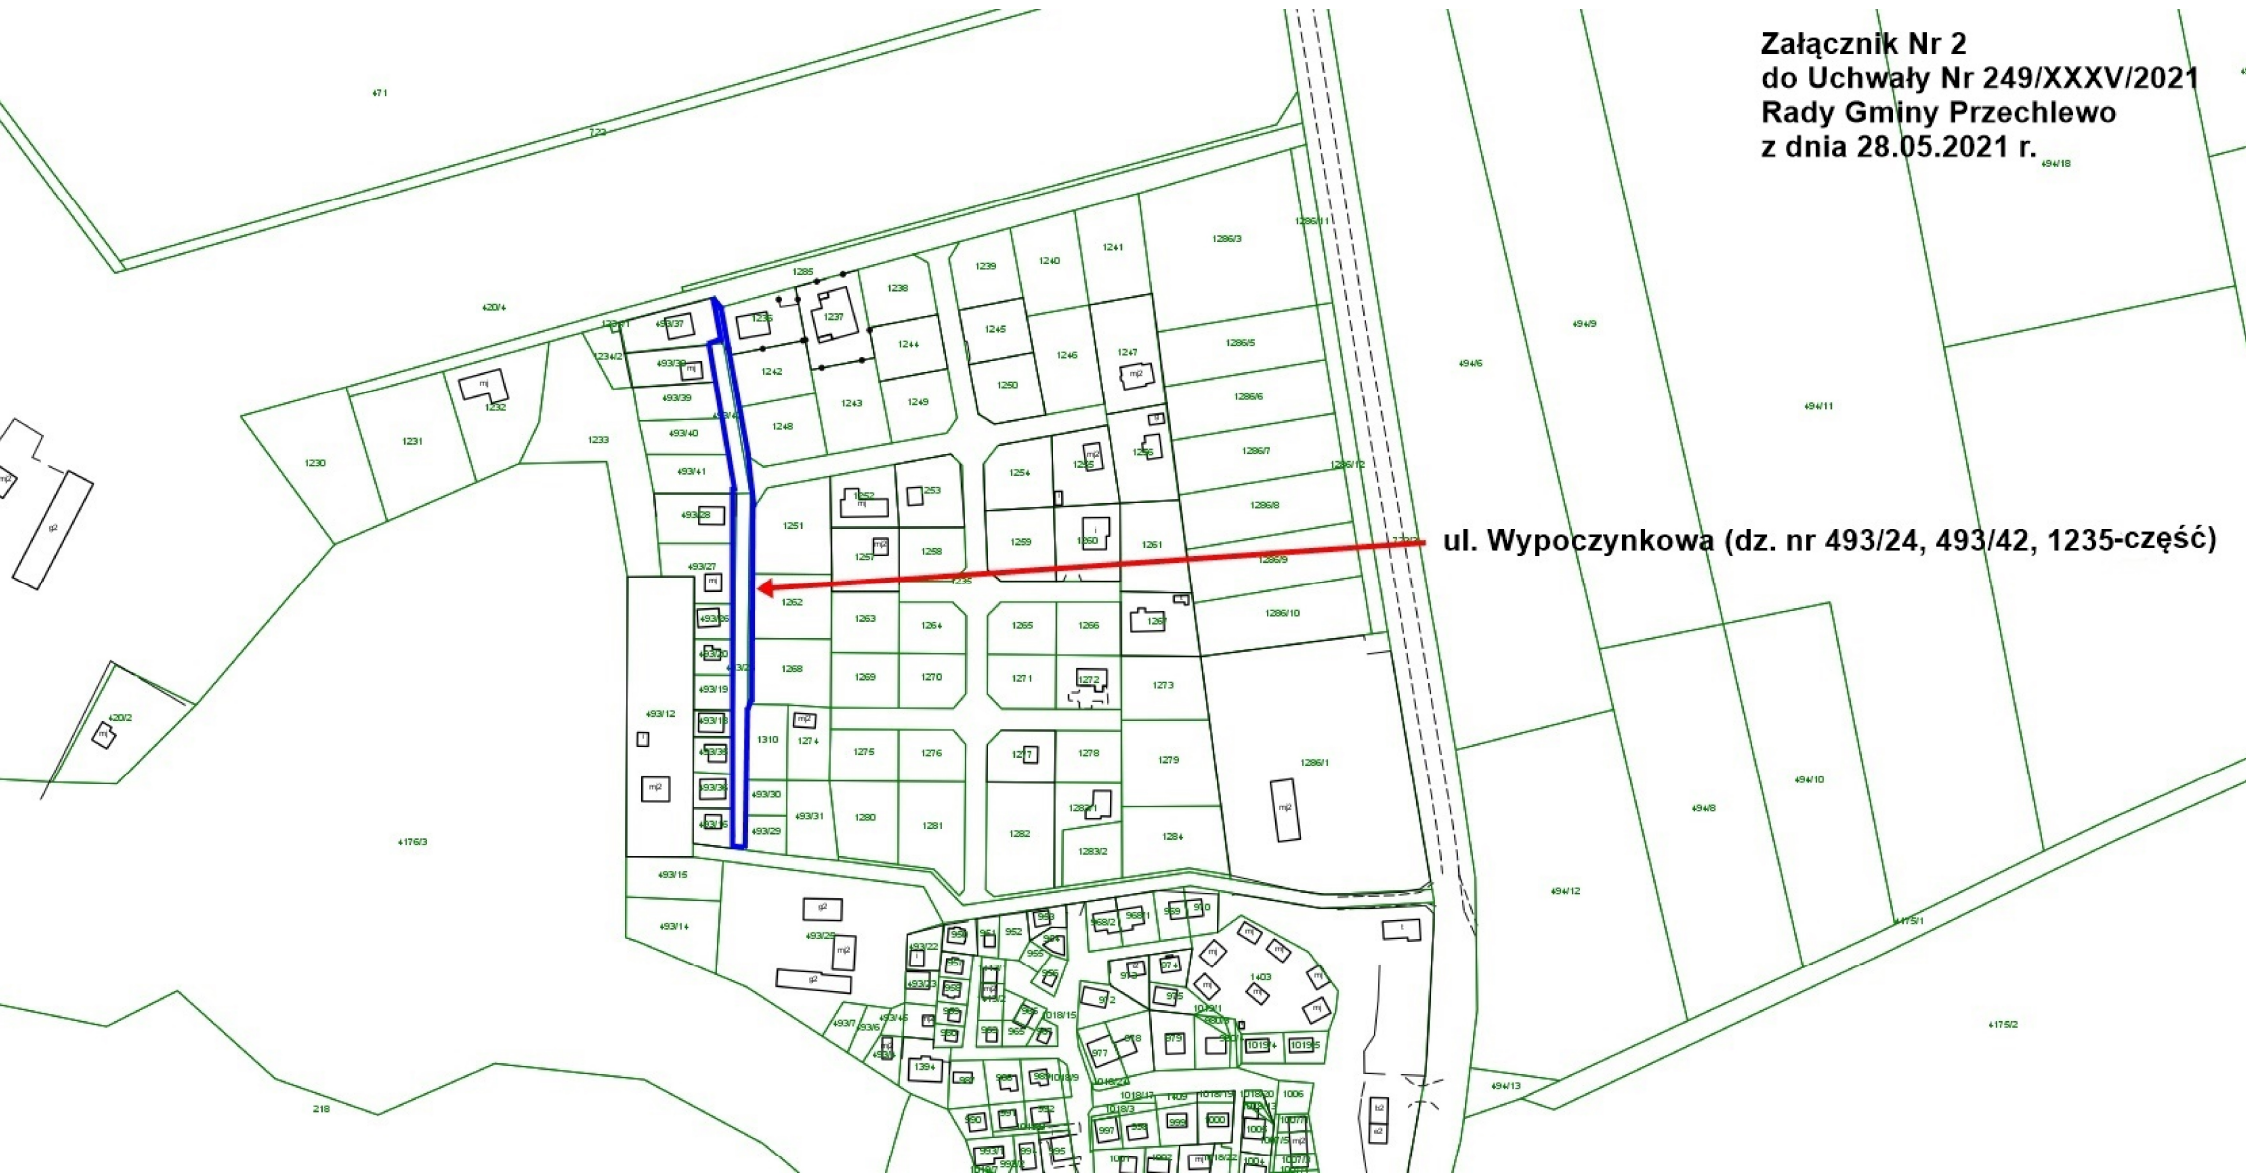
Załącznik Nr 2
do Uchwały Nr 249/XXXV/2021
Rady Gminy Przechlewo
z dnia 28.05.2021 r.

ul. Wypoczynkowa (dz. nr 493/24, 493/42, 1235-część)

471
723
420/4
1285
1238
1239
1240
1241
1286/3
1286/11
494/18
1234/1
493/37
1236
1237
1234/2
493/38
mj
1242
1244
1245
1246
1247
mj2
1286/5
494/9
494/6
1232
1231
1230
1233
493/39
493/40
493/41
1248
1243
1249
1250
1286/6
494/11
1254
1255
1256
1286/7
1286/12
1252
1253
493/28
1251
1259
1260
1261
1286/8
493/27
1257
1258
1235
1286/9
1262
1263
1264
1265
1266
1267
1286/10
493/26
493/20
493/19
493/18
493/12
1268
1269
1270
1271
1272
1273
420/2
1310
1274
1275
1276
1277
1278
1279
1286/1
494/10
493/30
493/29
493/31
1280
1281
1282
1283/1
1283/2
1284
494/8
476/3
493/15
493/14
493/25
g2
mj2
494/12
475/1
1403
475/2
218
494/13
1019/4
1019/5
1006